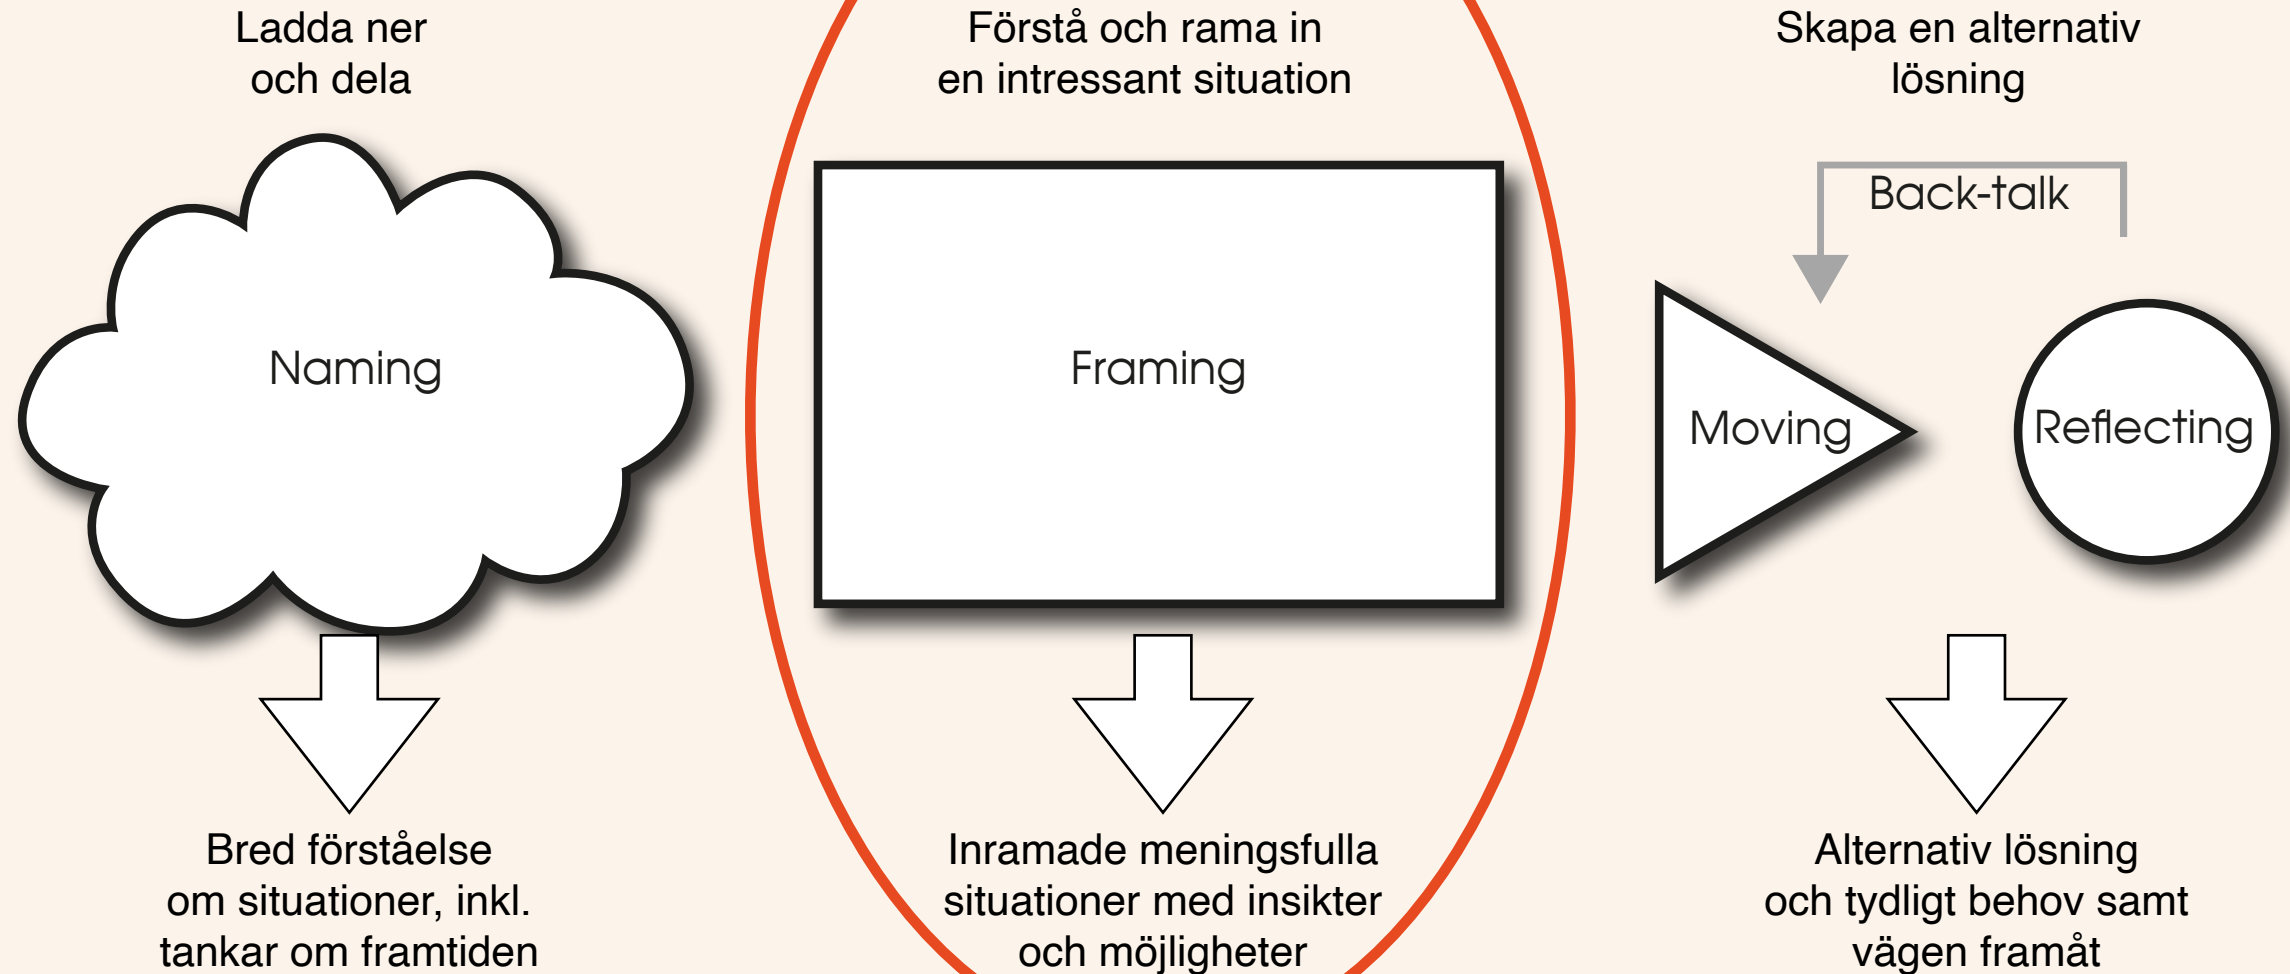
Ladda ner och dela

Naming

Bred förståelse om situationer, inkl. tankar om framtiden

Förstå och rama in en intressant situation

Framing

Inramade meningsfulla situationer med insikter och möjligheter

Skapa en alternativ lösning

Back-talk

Moving

Reflecting

Alternativ lösning och tydligt behov samt vägen framåt